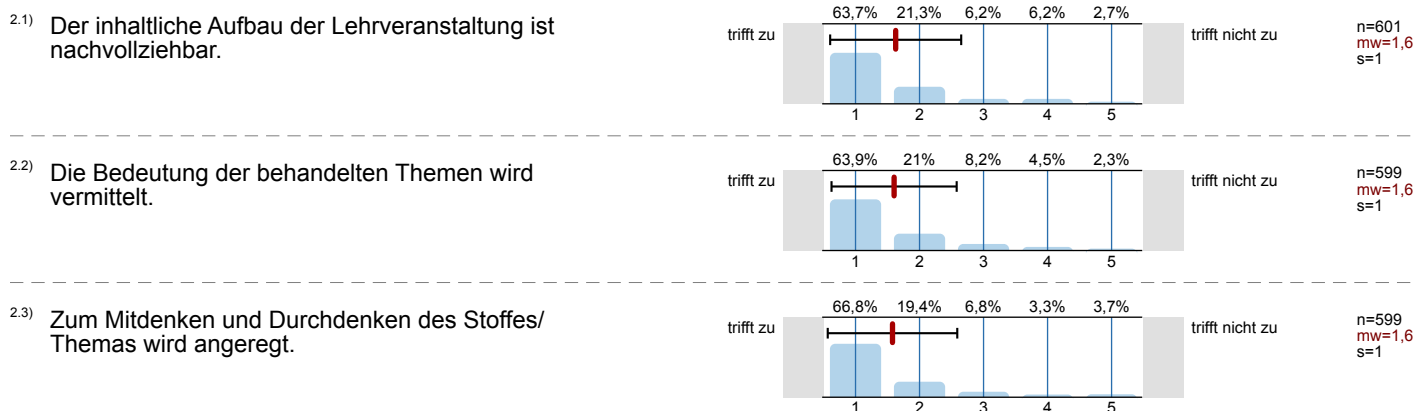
2.1) Der inhaltliche Aufbau der Lehrveranstaltung ist nachvollziehbar.

| 63,7% | 21,3% | 6,2% | 6,2% | 2,7% |
|---|---|---|---|---|
| 1 | 2 | 3 | 4 | 5 |

trifft zu

trifft nicht zu

n=601
mw=1,6
s=1

2.2) Die Bedeutung der behandelten Themen wird vermittelt.

| 63,9% | 21% | 8,2% | 4,5% | 2,3% |
|---|---|---|---|---|
| 1 | 2 | 3 | 4 | 5 |

trifft zu

trifft nicht zu

n=599
mw=1,6
s=1

2.3) Zum Mitdenken und Durchdenken des Stoffes/ Themas wird angeregt.

| 66,8% | 19,4% | 6,8% | 3,3% | 3,7% |
|---|---|---|---|---|
| 1 | 2 | 3 | 4 | 5 |

trifft zu

trifft nicht zu

n=599
mw=1,6
s=1